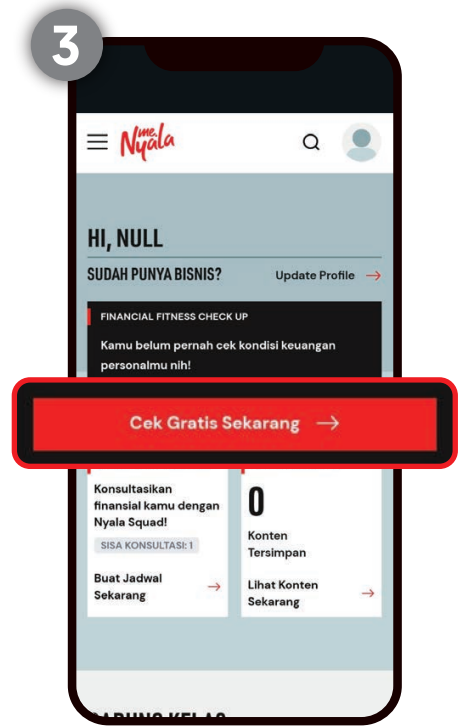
3

Nyala me.

HI, NULL

SUDAH PUNYA BISNIS?

Update Profile →

FINANCIAL FITNESS CHECK UP

Kamu belum pernah cek kondisi keuangan personalmu nih!

Cek Gratis Sekarang →

Konsultasikan finansial kamu dengan Nyala Squad!

SISA KONSULTASI: 1

Buat Jadwal Sekarang →

0

Konten Tersimpan

Lihat Konten Sekarang →

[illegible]